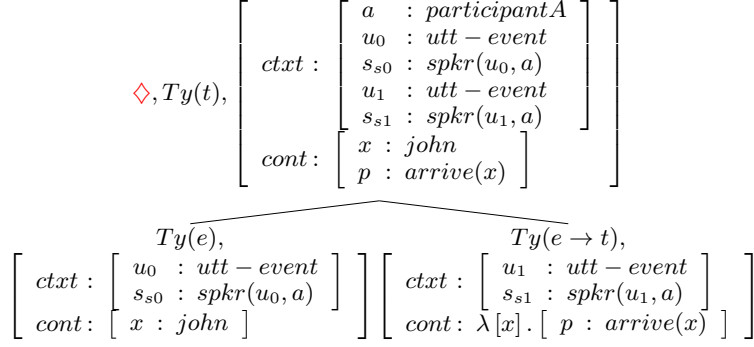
$\diamondsuit, Ty(t), \left[\begin{array}{l} ctxt: \left[\begin{array}{lcl} a & : & participantA \\ u_0 & : & utt-event \\ s_{s0} & : & spkr(u_0,a) \\ u_1 & : & utt-event \\ s_{s1} & : & spkr(u_1,a) \end{array}\right] \\ cont: \left[\begin{array}{lcl} x & : & john \\ p & : & arrive(x) \end{array}\right] \end{array}\right]$

$Ty(e),$
$\left[\begin{array}{l} ctxt: \left[\begin{array}{lcl} u_0 & : & utt-event \\ s_{s0} & : & spkr(u_0,a) \end{array}\right] \\ cont: \left[\begin{array}{lcl} x & : & john \end{array}\right] \end{array}\right]$

$Ty(e \rightarrow t),$
$\left[\begin{array}{l} ctxt: \left[\begin{array}{lcl} u_1 & : & utt-event \\ s_{s1} & : & spkr(u_1,a) \end{array}\right] \\ cont: \lambda[x].\left[\begin{array}{lcl} p & : & arrive(x) \end{array}\right] \end{array}\right]$